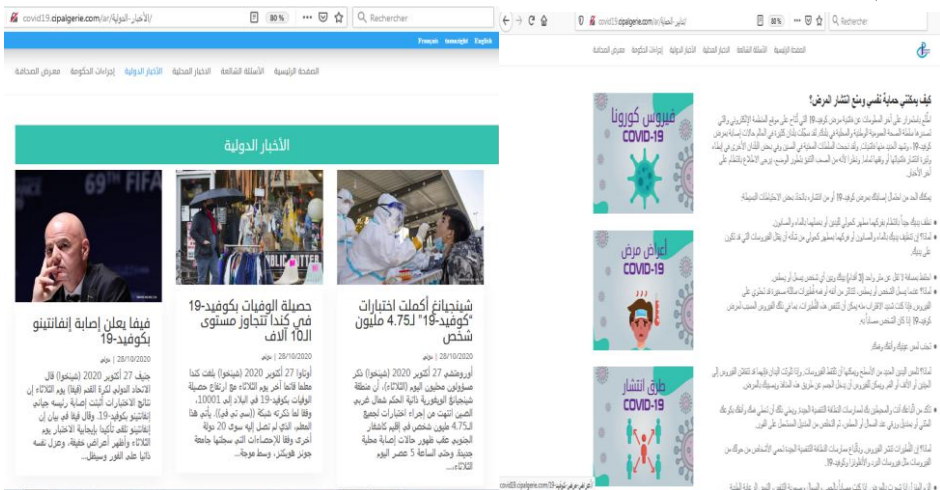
covid19.cipalgerie.com/ar/الأخبار-الدولية/
80%
Recherche

Français Tamazight English

الصفحة الرئيسية الأسئلة الشائعة الاخبار المحلية الأخبار الدولية إجراءات الحكومة معرض الصحافة

الأخبار الدولية

شينجيانغ أكملت اختبارات "كوفيد-19" لـ4.75 مليون شخص

28/10/2020 | جزمي

أورومتشي 27 أكتوبر 2020 (شينخوا) ذكر مسؤولون محليون اليوم (الثلاثاء)، أن منطقة شينجيانغ الويغورية ذاتية الحكم شمال غربي الصين انتهت من إجراء اختبارات لجميع الـ4.75 مليون شخص في إقليم كاشغار الجنوبي عقب ظهور حالات إصابة محلية جديدة. وحتى الساعة 5 عصر اليوم الثلاثاء،

حصيلة الوفيات بكوفيد-19 في كندا تتجاوز مستوى الـ10 آلاف

28/10/2020 | جزمي

أوتاوا 27 أكتوبر 2020 (شينخوا) بلغت كندا معلما قاتما آخر يوم الثلاثاء مع ارتفاع حصيلة الوفيات بكوفيد-19 في البلاد إلى 10001، وفقا لما ذكرته شبكة (سي تي في). يأتي هذا المعلم، الذي لم تصل إليه سوى 20 دولة أخرى وفقا للإحصاءات التي سجلتها جامعة جونز هوبكنز، وسط موجة...

فيفا يعلن إصابة إنفانتينو بكوفيد-19

28/10/2020 | جزمي

جنيف 27 أكتوبر 2020 (شينخوا) قال الاتحاد الدولي لكرة القدم (فيفا) يوم الثلاثاء إن نتائج الاختبارات أثبتت إصابة رئيسه جياني إنفانتينو بكوفيد-19. وقال فيفا في بيان إن إنفانتينو تلقى تأكيدا بإيجابية الاختبار يوم الثلاثاء وأظهر أعراض خفيفة، وعزل نفسه ذاتيا على الفور وسيظل...

covid19.cipalgerie.com/ar/تدابير-الحماية/
80%
Rechercher

الصفحة الرئيسية الأسئلة الشائعة الاخبار المحلية الأخبار الدولية إجراءات الحكومة معرض الصحافة

كيف يمكنني حماية نفسي ومنع انتشار المرض؟

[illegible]

فيروس كورونا COVID-19

أعراض مرض COVID-19

طرق انتشار COVID-19

covid19.cipalgerie.com/ar/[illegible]